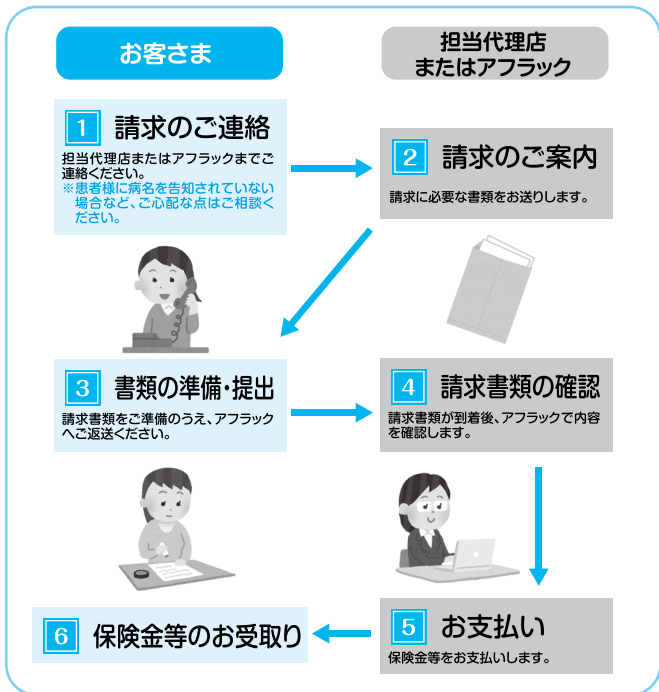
お客さま

担当代理店
またはアフラック

1 請求のご連絡
担当代理店またはアフラックまでご連絡ください。
※患者様に病名を告知されていない場合など、ご心配な点はご相談ください。

2 請求のご案内
請求に必要な書類をお送りします。

3 書類の準備・提出
請求書類をご準備のうえ、アフラックへご返送ください。

4 請求書類の確認
請求書類が到着後、アフラックで内容を確認します。

6 保険金等のお受取り

5 お支払い
保険金等をお支払いします。